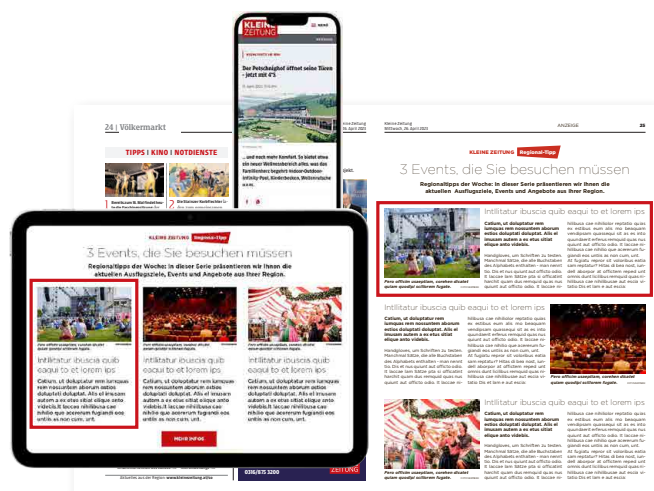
KLEINE ZEITUNG

Der Potschgighof öffnet seine Türen – jetzt mit 4*S

...und noch mehr Komfort. So bietet ohne ein neuer Wellnessbereich alles, was das Familienherz begehrt: Indoor-Outdoor-Infinity-Pool, Kinderbecken, Wellnessrutsche u.v.m.

24 | Völkermarkt

TIPPS | KINO | NOTDIENSTE

Kleine Zeitung
Mittwoch, 28. April 2021

ANZEIGE

25

KLEINE ZEITUNG Regional-Tipp

3 Events, die Sie besuchen müssen

Regionaltipps der Woche: In dieser Serie präsentieren wir Ihnen die aktuellen Ausflugsziele, Events und Angebote aus Ihrer Region.

Intillatur ibuscia quib eaqui to et lorem ips

Catium, ut doluptatur rem lumquas rem nossuntem aborum estios doluptati doluptat. Alis el imusam autem a es etus sitat elique unto videlis.

Intillatur ibuscia quib eaqui to et lorem ips

Catium, ut doluptatur rem lumquas rem nossuntem aborum estios doluptati doluptat. Alis el imusam autem a es etus sitat elique unto videlis.

Intillatur ibuscia quib eaqui to et lorem ips

Catium, ut doluptatur rem lumquas rem nossuntem aborum estios doluptati doluptat. Alis el imusam autem a es etus sitat elique unto videlis.

Fere offictin usaepitam, corehen dicatet quiam quodipi sullorem fugate.

KLEINE ZEITUNG Regional-Tipp

3 Events, die Sie besuchen müssen

Regionaltipps der Woche: In dieser Serie präsentieren wir Ihnen die aktuellen Ausflugsziele, Events und Angebote aus Ihrer Region.

Intillatur ibuscia quib eaqui to et lorem ips

Catium, ut doluptatur rem lumquas rem nossuntem aborum estios doluptati doluptat. Alis el imusam autem a es etus sitat elique unto videlis.It laccae nihillisua cae nihilie que acereium fugiandi ore untis es non cum, unt.

Intillatur ibuscia quib eaqui to et lorem ips

Catium, ut doluptatur rem lumquas rem nossuntem aborum estios doluptati doluptat. Alis el imusam autem a es etus sitat elique unto videlis.It laccae nihillisua cae nihilie que acereium fugiandi ore untis es non cum, unt.

Intillatur ibuscia quib eaqui to et lorem ips

Catium, ut doluptatur rem lumquas rem nossuntem aborum estios doluptati doluptat. Alis el imusam autem a es etus sitat elique unto videlis.It laccae nihillisua cae nihilie que acereium fugiandi ore untis es non cum, unt.

MEHR INFOS

0316/875 3200